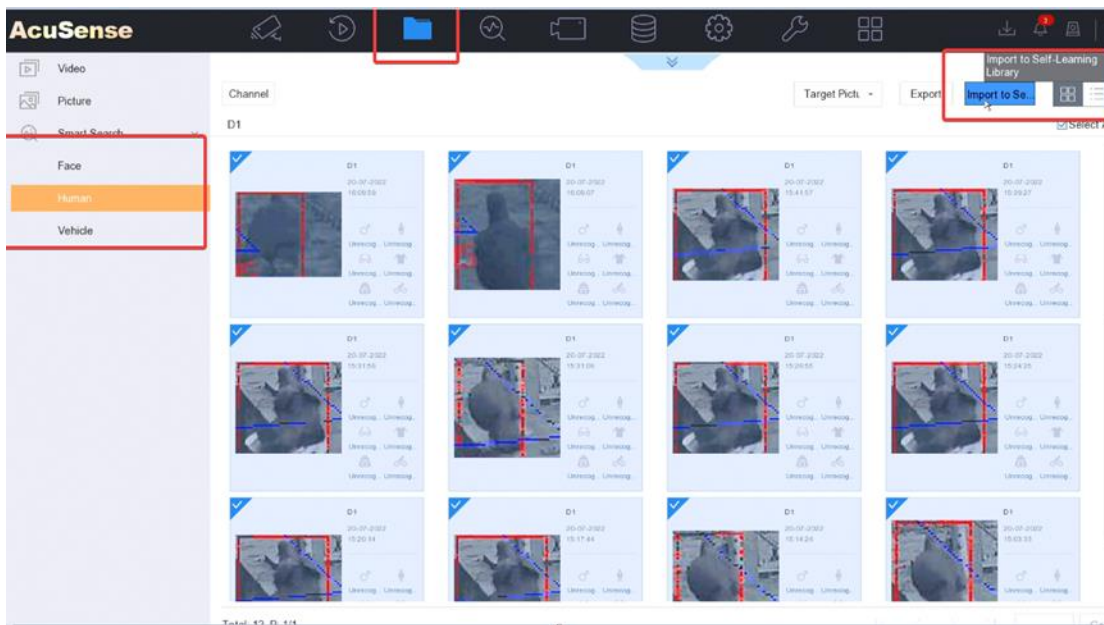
AcuSense

Video
Picture
Smart Search
Face
Human
Vehicle

Channel
D1

Target Pictu
Export
Import to Se...
Import to Self-Learning Library
Select

D1
20-07-2022
16:09:24
Unrecog... Unrecog...
Unrecog... Unrecog...

D1
20-07-2022
16:09:07
Unrecog... Unrecog...
Unrecog... Unrecog...

D1
20-07-2022
15:41:57
Unrecog... Unrecog...
Unrecog... Unrecog...

D1
20-07-2022
15:39:27
Unrecog... Unrecog...
Unrecog... Unrecog...

D1
20-07-2022
15:31:55
Unrecog... Unrecog...
Unrecog... Unrecog...

D1
20-07-2022
15:31:06
Unrecog... Unrecog...
Unrecog... Unrecog...

D1
20-07-2022
15:26:55
Unrecog... Unrecog...
Unrecog... Unrecog...

D1
20-07-2022
15:24:25
Unrecog... Unrecog...
Unrecog... Unrecog...

D1
20-07-2022
15:20:14
Unrecog... Unrecog...

D1
20-07-2022
15:17:44
Unrecog... Unrecog...

D1
20-07-2022
15:14:24
Unrecog... Unrecog...

D1
20-07-2022
15:03:33
Unrecog... Unrecog...

Total: 12 P: 1/1